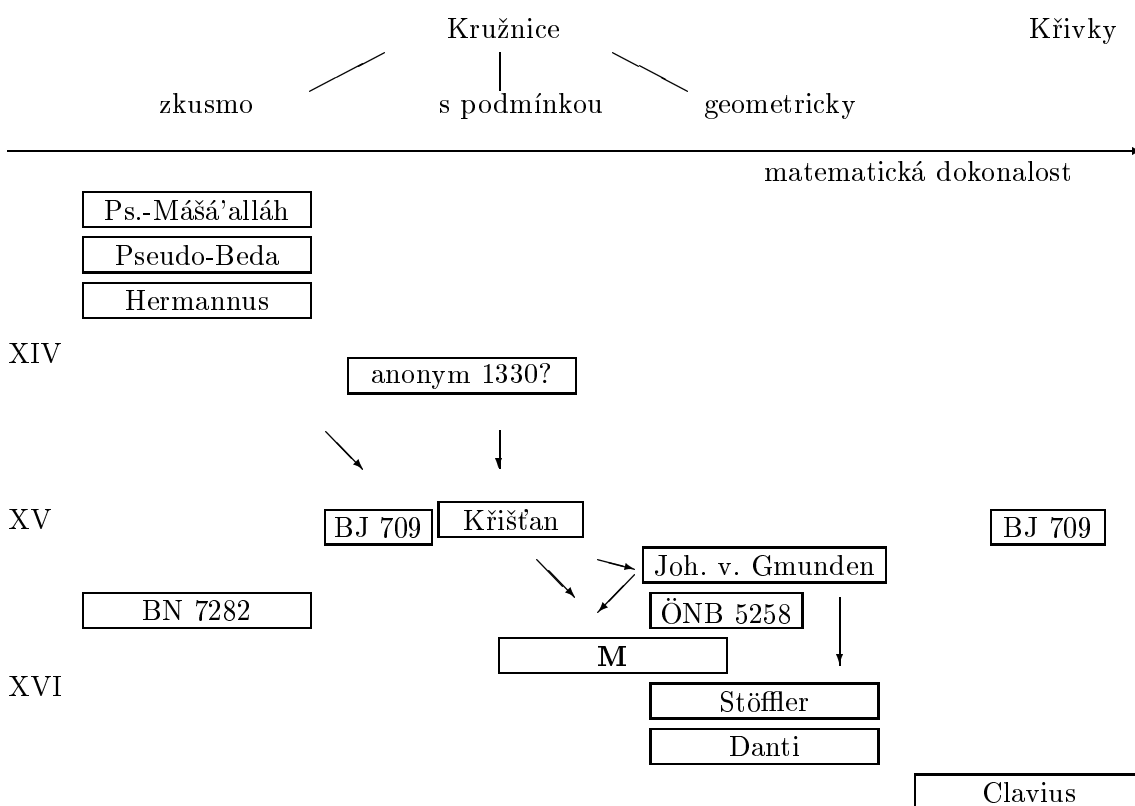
Kružnice

Křivky

zkusmo

s podmínkou

geometricky

matematická dokonalost

Ps.-Mášá'alláh

Pseudo-Beda

Hermannus

XIV

anonym 1330?

XV

BJ 709

Křišťan

BJ 709

Joh. v. Gmunden

BN 7282

ÖNB 5258

M

XVI

Stöffler

Danti

Clavius